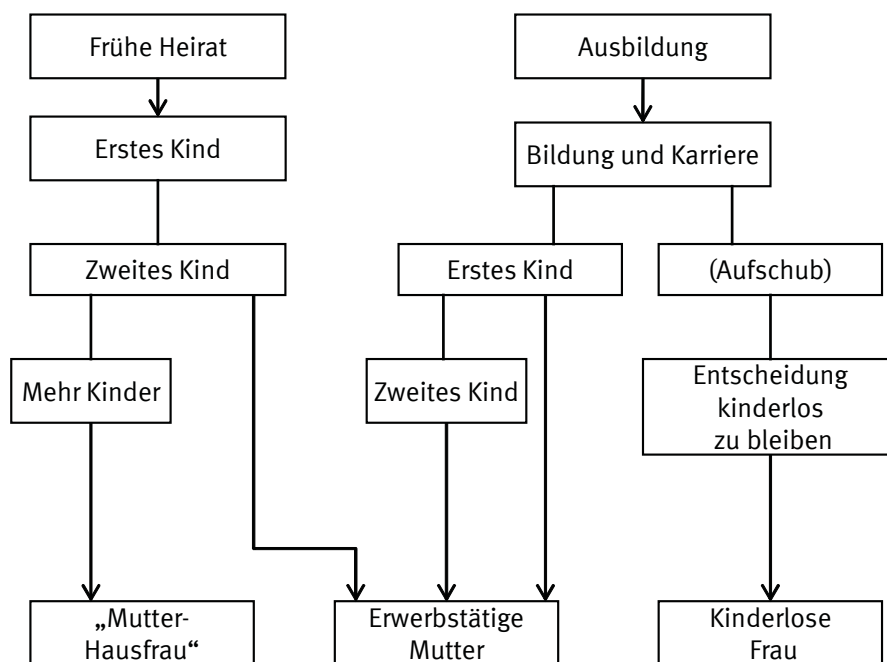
Frühe Heirat

Erstes Kind

Zweites Kind

Mehr Kinder

„Mutter-Hausfrau"

Ausbildung

Bildung und Karriere

Erstes Kind

Zweites Kind

Erwerbstätige Mutter

(Aufschub)

Entscheidung kinderlos zu bleiben

Kinderlose Frau